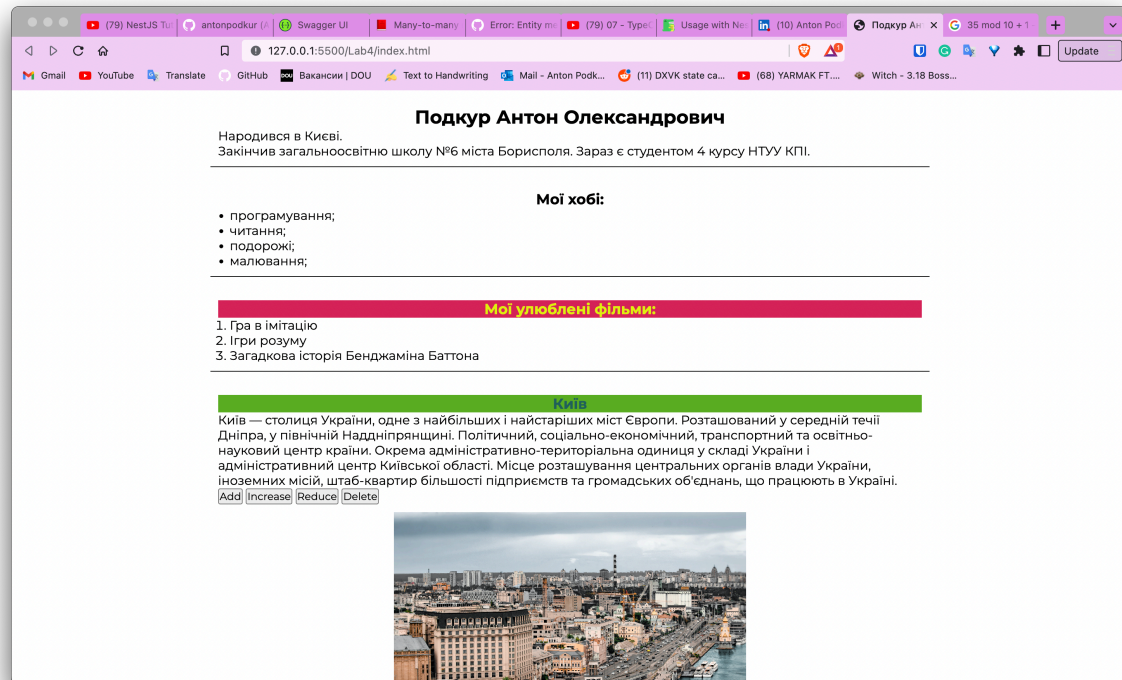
(79) NestJS Tu | antonpodkur (A | Swagger UI | Many-to-many | Error: Entity me | (79) 07 - Typec | Usage with Ne | (10) Anton Pod | Подкур Ан | 35 mod 10 + 1

127.0.0.1:5500/Lab4/index.html

Update

Gmail | YouTube | Translate | GitHub | Вакансии | DOU | Text to Handwriting | Mail - Anton Podk... | (11) DXVK state ca... | (68) YARMAK FT.... | Witch - 3.18 Boss...

Подкур Антон Олександрович

Народився в Києві.
Закінчив загальноосвітню школу №6 міста Борисполя. Зараз є студентом 4 курсу НТУУ КПІ.

Мої хобі:

- програмування;
- читання;
- подорожі;
- малювання;

Мої улюблені фільми:

1. Гра в імітацію
2. Ігри розуму
3. Загадкова історія Бенджаміна Баттона

Київ

Київ — столиця України, одне з найбільших і найстаріших міст Європи. Розташований у середній течії Дніпра, у північній Наддніпрянщині. Політичний, соціально-економічний, транспортний та освітньо-науковий центр країни. Окрема адміністративно-територіальна одиниця у складі України і адміністративний центр Київської області. Місце розташування центральних органів влади України, іноземних місій, штаб-квартир більшості підприємств та громадських об'єднань, що працюють в Україні.

Add Increase Reduce Delete